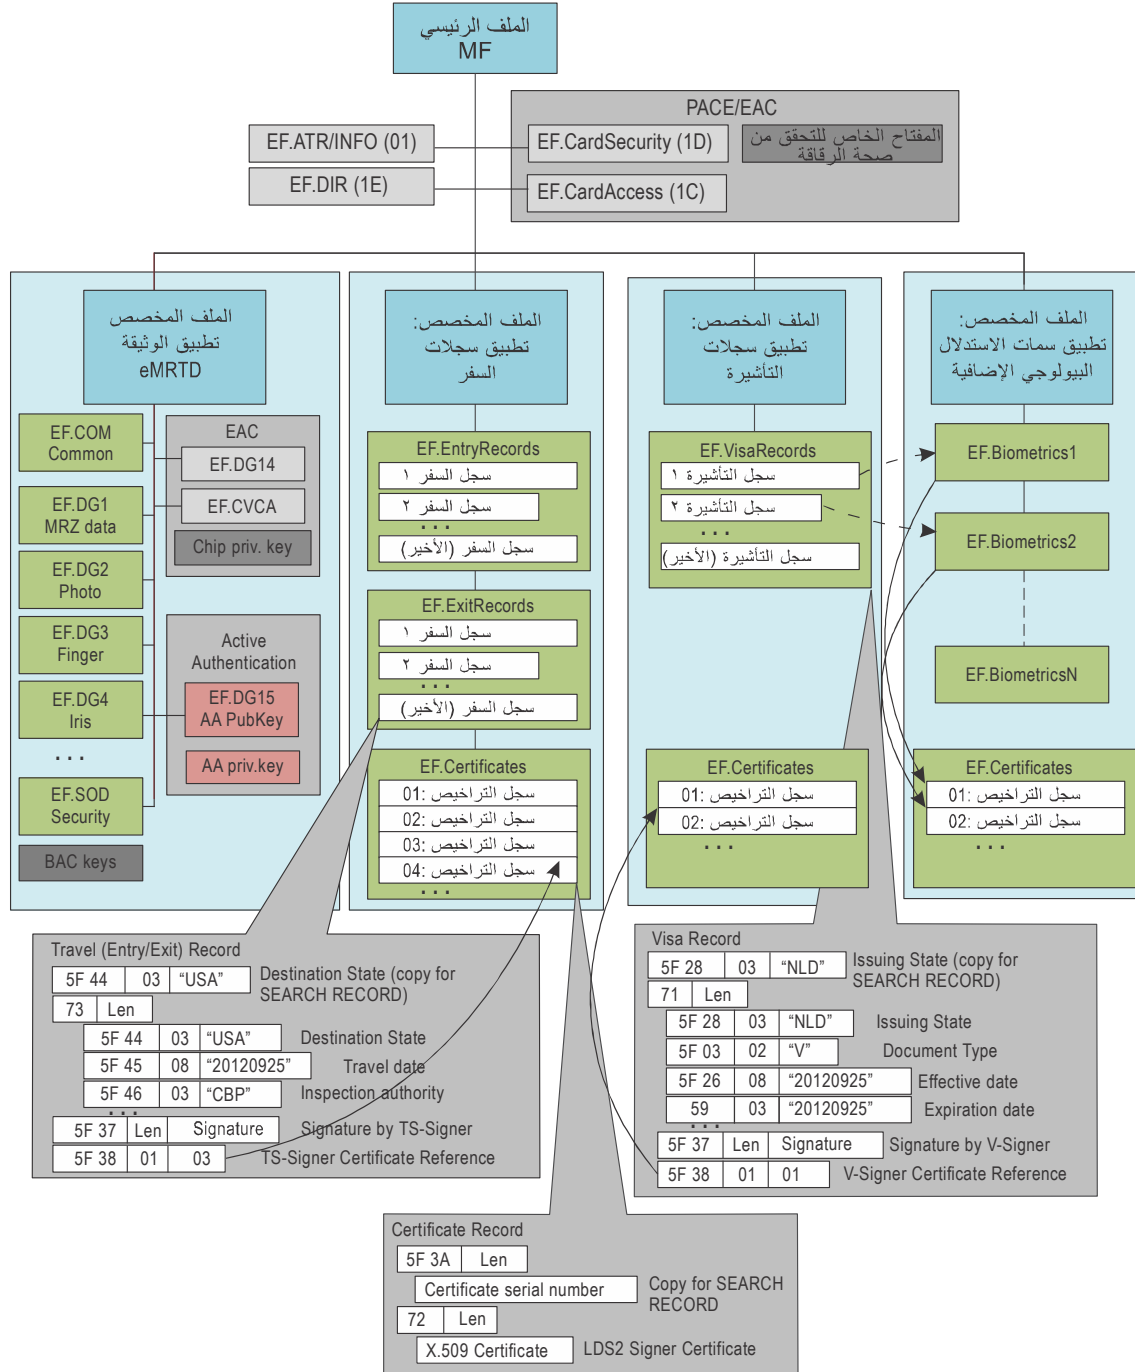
الملف الرئيسي
MF

PACE/EAC
EF.ATR/INFO (01)
EF.CardSecurity (1D)
المفتاح الخاص للتحقق من صحة الرقاقة
EF.DIR (1E)
EF.CardAccess (1C)

الملف المخصص
تطبيق الوثيقة
eMRTD

EF.COM
Common
EAC
EF.DG14
EF.DG1
MRZ data
EF.CVCA
Chip priv. key
EF.DG2
Photo
EF.DG3
Finger
Active Authentication
EF.DG4
Iris
EF.DG15
AA PubKey
AA priv.key
. . .
EF.SOD
Security
BAC keys

الملف المخصص:
تطبيق سجلات السفر

EF.EntryRecords
سجل السفر ١
سجل السفر ٢
. . .
سجل السفر (الأخير)

EF.ExitRecords
سجل السفر ١
سجل السفر ٢
. . .
سجل السفر (الأخير)

EF.Certificates
سجل التراخيص :01
سجل التراخيص :02
سجل التراخيص :03
سجل التراخيص :04
. . .

الملف المخصص:
تطبيق سجلات التأشيرة

EF.VisaRecords
سجل التأشيرة ١
سجل التأشيرة ٢
. . .
سجل التأشيرة (الأخير)

EF.Certificates
سجل التراخيص :01
سجل التراخيص :02
. . .

الملف المخصص:
تطبيق سمات الاستدلال البيولوجي الإضافية

EF.Biometrics1
EF.Biometrics2
EF.BiometricsN

EF.Certificates
سجل التراخيص :01
سجل التراخيص :02
. . .

Travel (Entry/Exit) Record

| 5F 44 | 03 | "USA" | Destination State (copy for SEARCH RECORD) |
|---|---|---|---|
| 73 | Len | | |
| 5F 44 | 03 | "USA" | Destination State |
| 5F 45 | 08 | "20120925" | Travel date |
| 5F 46 | 03 | "CBP" | Inspection authority |
| . . . | | | |
| 5F 37 | Len | Signature | Signature by TS-Signer |
| 5F 38 | 01 | 03 | TS-Signer Certificate Reference |

Visa Record

| 5F 28 | 03 | "NLD" | Issuing State (copy for SEARCH RECORD) |
|---|---|---|---|
| 71 | Len | | |
| 5F 28 | 03 | "NLD" | Issuing State |
| 5F 03 | 02 | "V" | Document Type |
| 5F 26 | 08 | "20120925" | Effective date |
| 59 | 03 | "20120925" | Expiration date |
| . . . | | | |
| 5F 37 | Len | Signature | Signature by V-Signer |
| 5F 38 | 01 | 01 | V-Signer Certificate Reference |

Certificate Record

| 5F 3A | Len | |
|---|---|---|
| Certificate serial number | | Copy for SEARCH RECORD |
| 72 | Len | |
| X.509 Certificate | | LDS2 Signer Certificate |